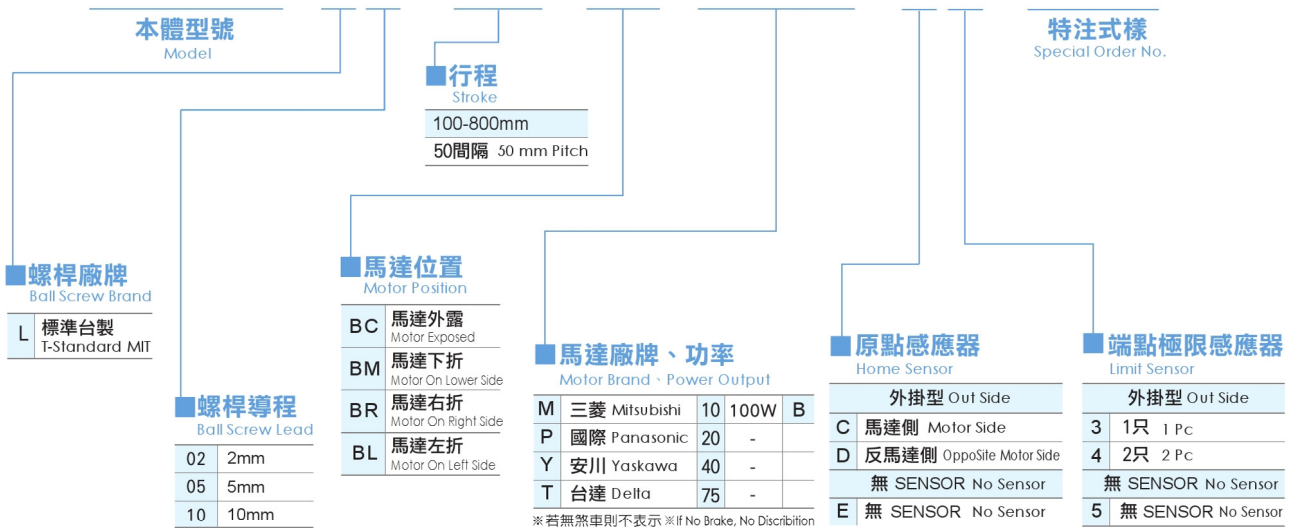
本體型號
Model

行程
Stroke

| 100-800mm |
|---|
| 50間隔 50 mm Pitch |

特注式樣
Special Order No.

螺桿廠牌
Ball Screw Brand

| L | 標準台製 T-Standard MIT |
|---|---|

螺桿導程
Ball Screw Lead

| 02 | 2mm |
|---|---|
| 05 | 5mm |
| 10 | 10mm |

馬達位置
Motor Position

| BC | 馬達外露 Motor Exposed |
|---|---|
| BM | 馬達下折 Motor On Lower Side |
| BR | 馬達右折 Motor On Right Side |
| BL | 馬達左折 Motor On Left Side |

馬達廠牌、功率
Motor Brand、Power Output

| M | 三菱 Mitsubishi | 10 | 100W | B |
|---|---|---|---|---|
| P | 國際 Panasonic | 20 | - | |
| Y | 安川 Yaskawa | 40 | - | |
| T | 台達 Delta | 75 | - | |

※若無煞車則不表示 ※If No Brake, No Discribition

原點感應器
Home Sensor

| 外掛型 Out Side | |
|---|---|
| C | 馬達側 Motor Side |
| D | 反馬達側 OppoSite Motor Side |
| 無 SENSOR No Sensor | |
| E | 無 SENSOR No Sensor |

端點極限感應器
Limit Sensor

| 外掛型 Out Side | |
|---|---|
| 3 | 1只 1 Pc |
| 4 | 2只 2 Pc |
| 無 SENSOR No Sensor | |
| 5 | 無 SENSOR No Sensor |